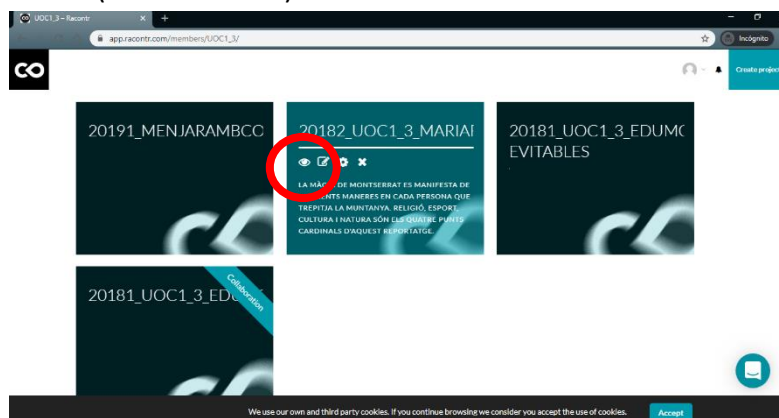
UOC1_3 – Racontr ×  +

app.racontr.com/members/UOC1_3/

Incognito

Create project

20191_MENJARAMBCO

20182_UOC1_3_MARIAI

LA MÀ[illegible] DE MONTSERRAT ES MANIFESTA DE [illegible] MANERES EN CADA PERSONA QUE TREPITJA LA MUNTANYA. RELIGIÓ, ESPORT, CULTURA I NATURA SÓN ELS QUATRE PUNTS CARDINALS D'AQUEST REPORTATGE.

20181_UOC1_3_EDUMC EVITABLES

20181_UOC1_3_EDU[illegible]

Collaboration

We use our own and third party cookies. If you continue browsing we consider you accept the use of cookies.

Accept